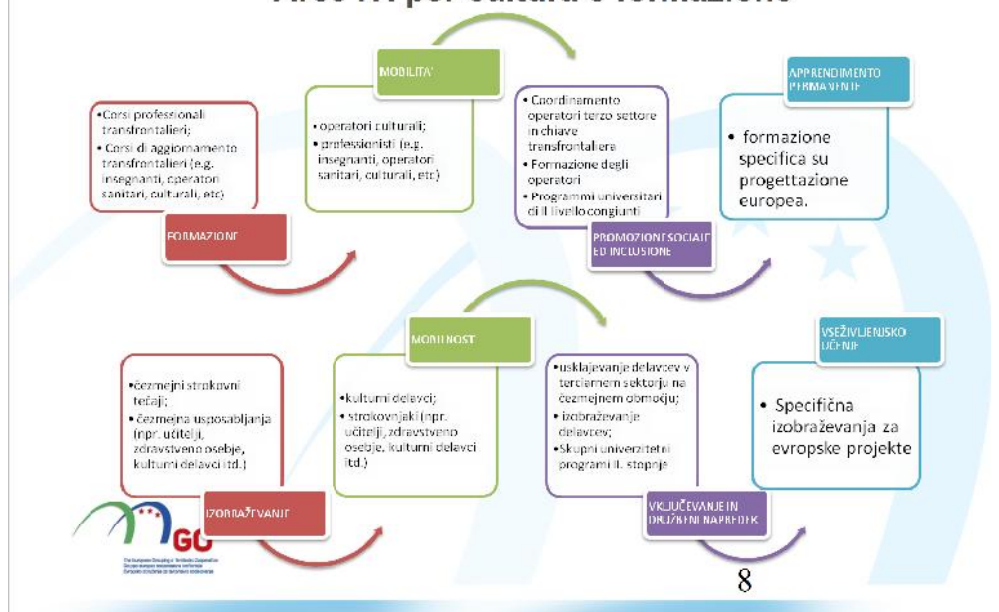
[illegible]

MOBILITA'

APPRENDIMENTO PERMANENTE

• Corsi professionali transfrontalieri;
• Corsi di aggiornamento transfrontalieri (e.g. insegnanti, operatori sanitari, culturali, etc)

FORMAZIONE

• operatori culturali;
• professionisti (e.g. insegnanti, operatori sanitari, culturali, etc)

• Coordinamento operatori terzo settore in chiave transfrontaliera
• Formazione degli operatori
• Programmi universitari di II livello congiunti

PROMOZIONE SOCIALE ED INCLUSIONE

• formazione specifica su progettazione europea.

MOBILNOST

VSEŽIVLJENJSKO UČENJE

• čezmejni strokovni tečaji;
• čezmejna usposabljanja (npr. učitelji, zdravstveno osebje, kulturni delavci itd.)

IZOBRAŽEVANJE

• kulturni delavci;
• strokovnjaki (npr. učitelji, zdravstveno osebje, kulturni delavci itd.)

• usklajevanje delavcev v terciarnem sektorju na čezmejnem območju;
• izobraževanje delavcev;
• Skupni univerzitetni programi II. stopnje

VKLJUČEVANJE IN DRUŽBENI NAPREDEK

• Specifična izobraževanja za evropske projekte

GO

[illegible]

8